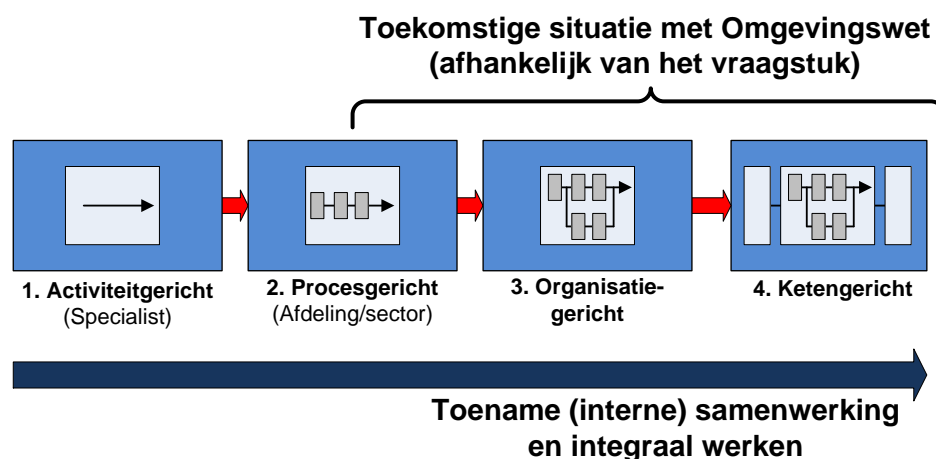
Toekomstige situatie met Omgevingswet
(afhankelijk van het vraagstuk)

1. Activiteitgericht
(Specialist)

2. Procesgericht
(Afdeling/sector)

3. Organisatiegericht

4. Ketengericht

Toename (interne) samenwerking
en integraal werken